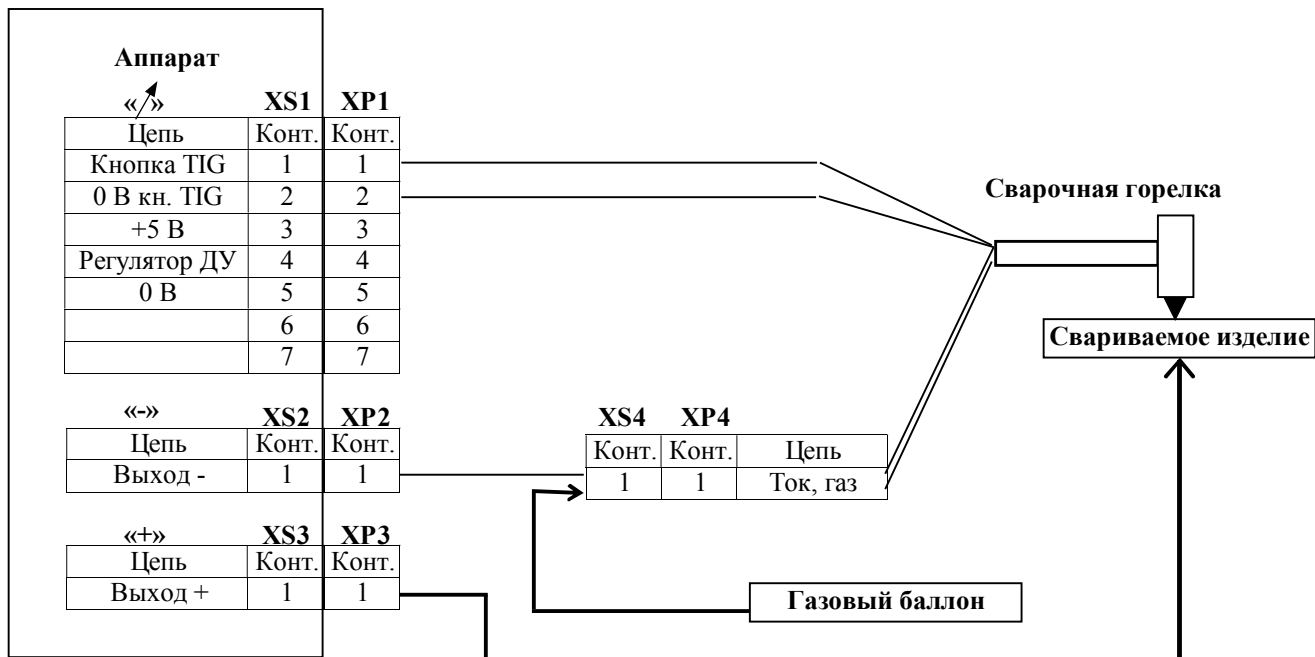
Аппарат

«↗» XS1 XP1

| Цепь | Конт. | Конт. |
|---|---|---|
| Кнопка TIG | 1 | 1 |
| 0 В кн. TIG | 2 | 2 |
| +5 В | 3 | 3 |
| Регулятор ДУ | 4 | 4 |
| 0 В | 5 | 5 |
| | 6 | 6 |
| | 7 | 7 |

«-» XS2 XP2

| Цепь | Конт. | Конт. |
|---|---|---|
| Выход - | 1 | 1 |

«+» XS3 XP3

| Цепь | Конт. | Конт. |
|---|---|---|
| Выход + | 1 | 1 |

XS4 XP4

| Конт. | Конт. | Цепь |
|---|---|---|
| 1 | 1 | Ток, газ |

Сварочная горелка

Свариваемое изделие

Газовый баллон